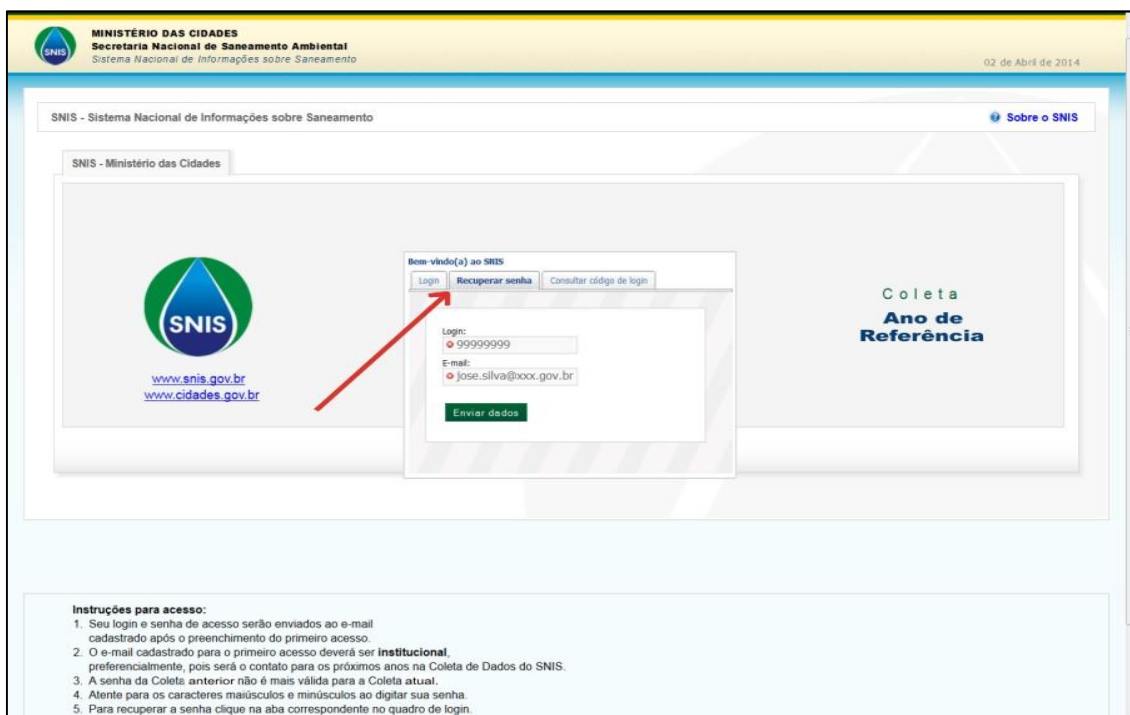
SNIS

MINISTÉRIO DAS CIDADES
Secretaria Nacional de Saneamento Ambiental
Sistema Nacional de Informações sobre Saneamento

02 de Abril de 2014

SNIS - Sistema Nacional de Informações sobre Saneamento

Sobre o SNIS

SNIS - Ministério das Cidades

SNIS

www.snis.gov.br
www.cidades.gov.br

Bem-vindo(a) ao SNIS

Login | Recuperar senha | Consultar código de login

Login:
99999999
E-mail:
jose.silva@xxx.gov.br

Enviar dados

Coleta
Ano de Referência

Instruções para acesso:
1. Seu login e senha de acesso serão enviados ao e-mail cadastrado após o preenchimento do primeiro acesso.
2. O e-mail cadastrado para o primeiro acesso deverá ser **institucional**, preferencialmente, pois será o contato para os próximos anos na Coleta de Dados do SNIS.
3. A senha da Coleta anterior não é mais válida para a Coleta atual.
4. Atente para os caracteres maiúsculos e minúsculos ao digitar sua senha.
5. Para recuperar a senha clique na aba correspondente no quadro de login.